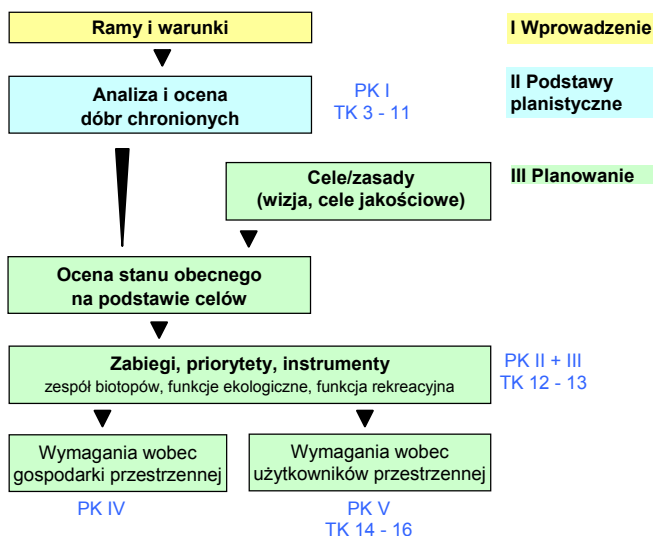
Ramy i warunki

I Wprowadzenie

Analiza i ocena dóbr chronionych

PK I
TK 3 - 11

II Podstawy planistyczne

Cele/zasady (wizja, cele jakościowe)

III Planowanie

Ocena stanu obecnego na podstawie celów

Zabiegi, priorytety, instrumenty
zespół biotopów, funkcje ekologiczne, funkcja rekreacyjna

PK II + III
TK 12 - 13

Wymagania wobec gospodarki przestrzennej

Wymagania wobec użytkowników przestrzennej

PK IV

PK V
TK 14 - 16